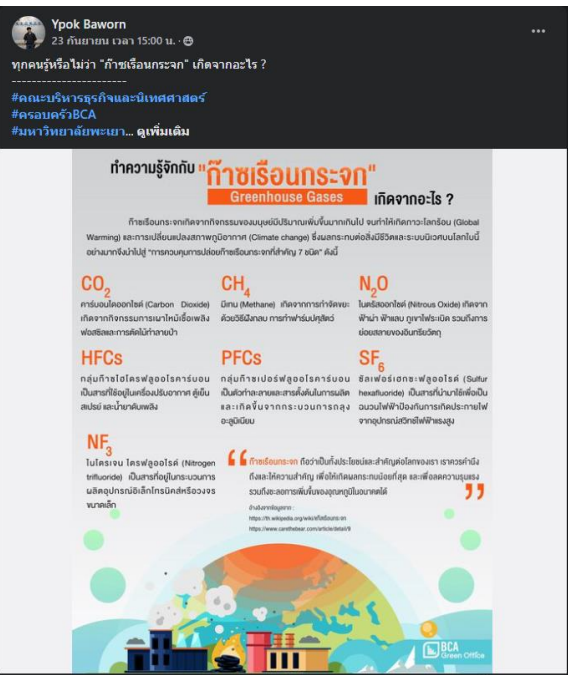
Ypok Baworn
23 กันยายน เวลา 15:00 น. ·

ทุกคนรู้หรือไม่ว่า "ก๊าซเรือนกระจก" เกิดจากอะไร ?
------------------------
#คณะบริหารธุรกิจและนิเทศศาสตร์
#ครอบครัวBCA
#มหาวิทยาลัยพะเยา... ดูเพิ่มเติม

ทำความรู้จักกับ "ก๊าซเรือนกระจก" Greenhouse Gases เกิดจากอะไร ?

ก๊าซเรือนกระจกเกิดจากกิจกรรมของมนุษย์มีปริมาณเพิ่มขึ้นมากเกินไป จนทำให้เกิดภาวะโลกร้อน (Global Warming) และการเปลี่ยนแปลงสภาพภูมิอากาศ (Climate change) ซึ่งส่งผลกระทบต่อสิ่งมีชีวิตและระบบนิเวศบนโลกใบนี้ อย่างมากจึงนำไปสู่ "การควบคุมการปล่อยก๊าซเรือนกระจกที่สำคัญ 7 ชนิด" ดังนี้

$CO_2$
คาร์บอนไดออกไซด์ (Carbon Dioxide) เกิดจากกิจกรรมการเผาไหม้เชื้อเพลิงฟอสซิลและการตัดไม้ทำลายป่า

$CH_4$
มีเทน (Methane) เกิดจากการกำจัดขยะด้วยวิธีฝังกลบ การทำฟาร์มปศุสัตว์

$N_2O$
ไนตรัสออกไซด์ (Nitrous Oxide) เกิดจากฟ้าผ่า ฟ้าแลบ ภูเขาไฟระเบิด รวมถึงการย่อยสลายของอินทรีย์วัตถุ

HFCs
กลุ่มก๊าซไฮโดรฟลูออโรคาร์บอน เป็นสารที่ใช้อยู่ในเครื่องปรับอากาศ ตู้เย็น สเปรย์ และน้ำยาดับเพลิง

PFCs
กลุ่มก๊าซเปอร์ฟลูออโรคาร์บอน เป็นตัวทำละลายและสารตั้งต้นในการผลิต และเกิดขึ้นจากกระบวนการถลุงอะลูมิเนียม

$SF_6$
ซัลเฟอร์เฮกซะฟลูออไรด์ (Sulfur hexafluoride) เป็นสารที่นำมาใช้เพื่อเป็นฉนวนไฟฟ้าป้องกันการเกิดประกายไฟจากอุปกรณ์สวิตช์ไฟฟ้าแรงสูง

$NF_3$
ไนโตรเจน ไตรฟลูออไรด์ (Nitrogen trifluoride) เป็นสารที่อยู่ในกระบวนการผลิตอุปกรณ์อิเล็กโทรนิคส์หรือวงจรขนาดเล็ก

ก๊าซเรือนกระจก ก็อว่าเป็นทั้งประโยชน์และสำคัญต่อโลกของเรา เราควรคำนึงถึงและให้ความสำคัญ เพื่อให้เกิดผลกระทบน้อยที่สุด และเพื่อลดความรุนแรงรวมถึงผลการเพิ่มขึ้นของภูเขาน้ำแข็งในอนาคตได้

อ้างอิงจากข้อมูลจาก :
https://th.wikipedia.org/wiki/ก๊าซเรือนกระจก
https://www.carethebear.com/article/detail/9

BCA Green Office